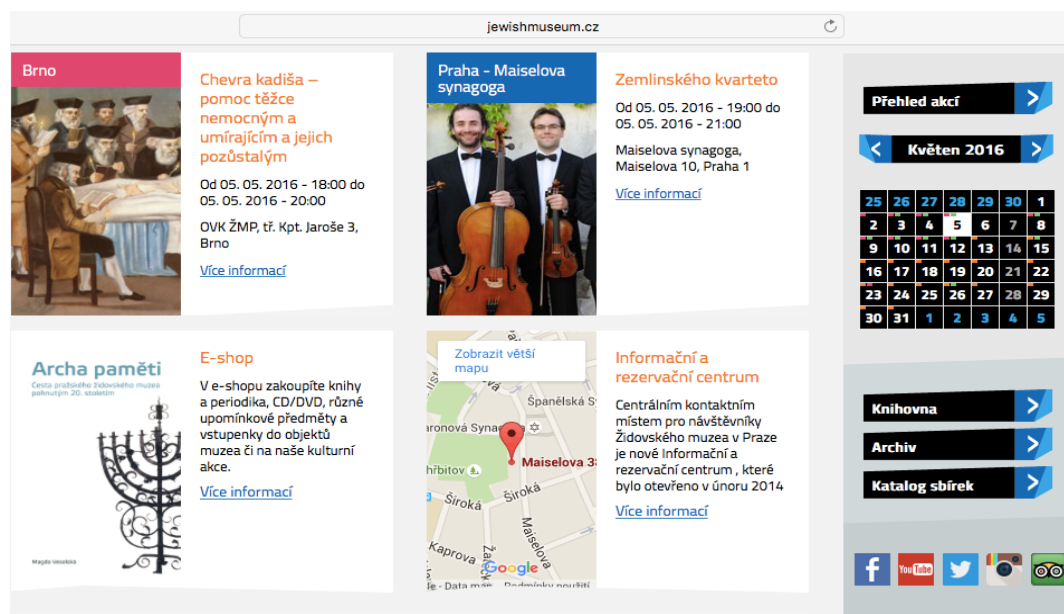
jewishmuseum.cz

Brno

Chevra kadiša – pomoc těžce nemocným a umírajícím a jejich pozůstalým

Od 05. 05. 2016 - 18:00 do 05. 05. 2016 - 20:00

OVK ŽMP, tř. Kpt. Jaroše 3, Brno

Více informací

Praha - Maiselova synagoga

Zemlinského kvarteto

Od 05. 05. 2016 - 19:00 do 05. 05. 2016 - 21:00

Maiselova synagoga, Maiselova 10, Praha 1

Více informací

Přehled akcí

Květen 2016

| | | | | | | |
|---|---|---|---|---|---|---|
| 25 | 26 | 27 | 28 | 29 | 30 | 1 |
| 2 | 3 | 4 | 5 | 6 | 7 | 8 |
| 9 | 10 | 11 | 12 | 13 | 14 | 15 |
| 16 | 17 | 18 | 19 | 20 | 21 | 22 |
| 23 | 24 | 25 | 26 | 27 | 28 | 29 |
| 30 | 31 | 1 | 2 | 3 | 4 | 5 |

Archa paměti

Cesta pražského židovského muzea pohnutým 20. stoletím

Magda Veselská

E-shop

V e-shopu zakoupíte knihy a periodika, CD/DVD, různé upomínkové předměty a vstupenky do objektů muzea či na naše kulturní akce.

Více informací

Zobrazit větší mapu

Španělská S

aronová Synagoga

hřbitov

Maiselova 3

Široká

Široká

Maiselova

Kaprova

Google

- Data map Podmínky použití

Informační a rezervační centrum

Centrálním kontaktním místem pro návštěvníky Židovského muzea v Praze je nové Informační a rezervační centrum , které bylo otevřeno v únoru 2014

Více informací

Knihovna

Archiv

Katalog sbírek

YouTube